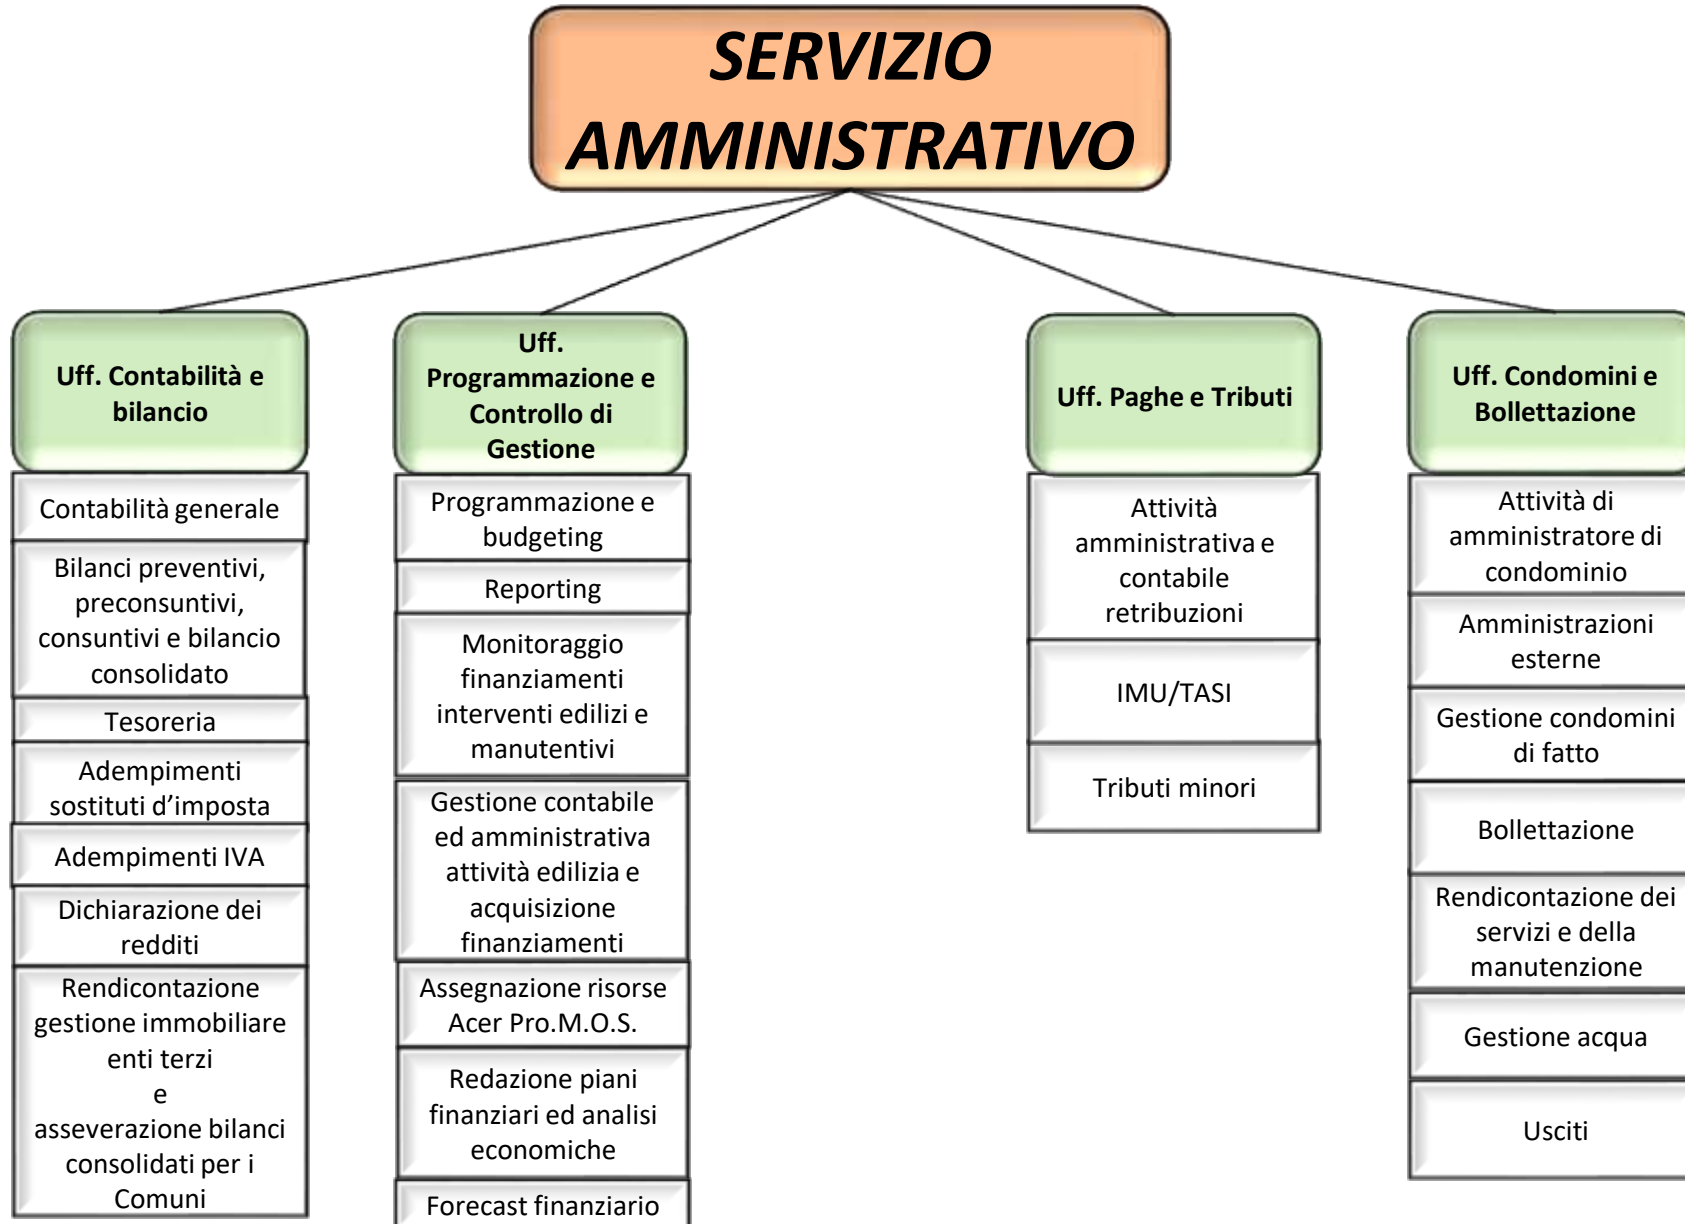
SERVIZIO AMMINISTRATIVO

Uff. Contabilità e bilancio

Contabilità generale

Bilanci preventivi, preconsuntivi, consuntivi e bilancio consolidato

Tesoreria

Adempimenti sostituti d'imposta

Adempimenti IVA

Dichiarazione dei redditi

Rendicontazione gestione immobiliare enti terzi
e
asseverazione bilanci consolidati per i Comuni

Uff. Programmazione e Controllo di Gestione

Programmazione e budgeting

Reporting

Monitoraggio finanziamenti interventi edilizi e manutentivi

Gestione contabile ed amministrativa attività edilizia e acquisizione finanziamenti

Assegnazione risorse Acer Pro.M.O.S.

Redazione piani finanziari ed analisi economiche

Forecast finanziario

Uff. Paghe e Tributi

Attività amministrativa e contabile retribuzioni

IMU/TASI

Tributi minori

Uff. Condomini e Bollettazione

Attività di amministratore di condominio

Amministrazioni esterne

Gestione condomini di fatto

Bollettazione

Rendicontazione dei servizi e della manutenzione

Gestione acqua

Usciti